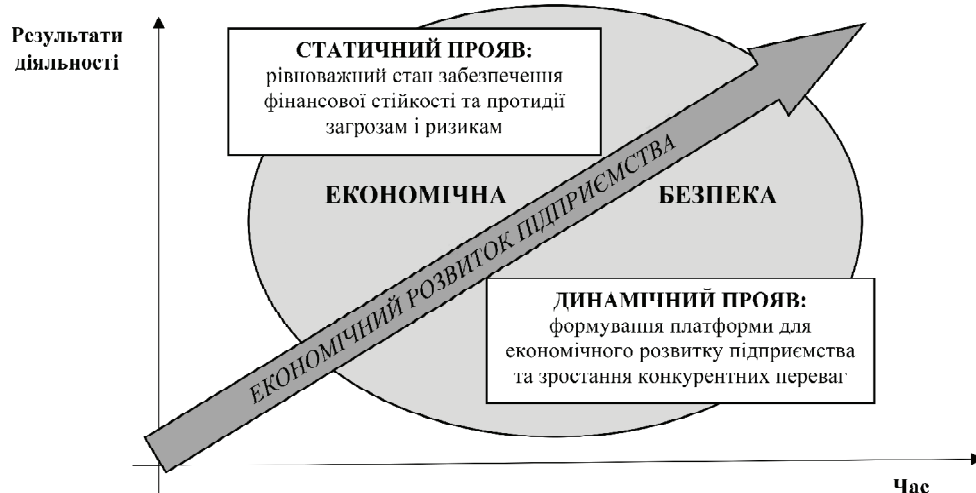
Результати діяльності

СТАТИЧНИЙ ПРОЯВ:
рівноважний стан забезпечення фінансової стійкості та протидії загрозам і ризикам

ЕКОНОМІЧНА

БЕЗПЕКА

ЕКОНОМІЧНИЙ РОЗВИТОК ПІДПРИЄМСТВА

ДИНАМІЧНИЙ ПРОЯВ:
формування платформи для економічного розвитку підприємства та зростання конкурентних переваг

Час